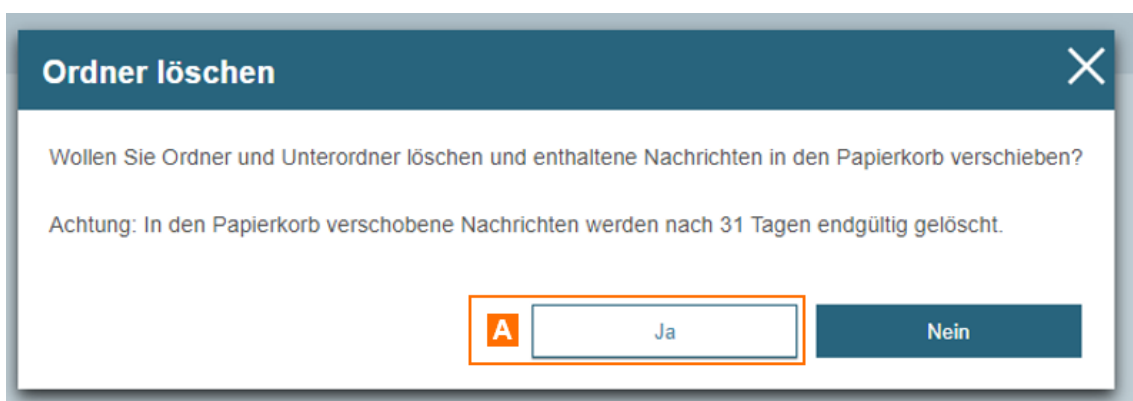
Ordner löschen

Wollen Sie Ordner und Unterordner löschen und enthaltene Nachrichten in den Papierkorb verschieben?

Achtung: In den Papierkorb verschobene Nachrichten werden nach 31 Tagen endgültig gelöscht.

A Ja Nein